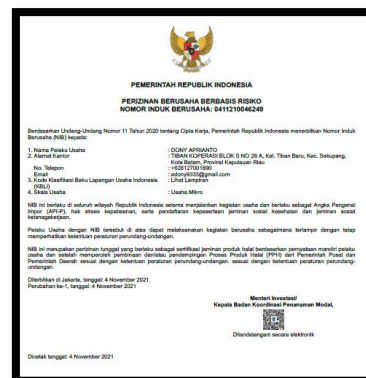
PEMERINTAH REPUBLIK INDONESIA

PERIZINAN BERUSAHA BERBASIS RISIKO
NOMOR INDUK BERUSAHA: 0411210046249

Berdasarkan Undang-Undang Nomor 11 Tahun 2020 tentang Cipta Kerja, Pemerintah Republik Indonesia menerbitkan Nomor Induk Berusaha (NIB) kepada:

| | |
|---|---|
| 1. Nama Pelaku Usaha | : DONY APRIANTO |
| 2. Alamat Kantor | : TIBAN KOPERASI BLOK S NO 26 A, Kel. Tiban Baru, Kec. Sekupang, Kota Batam, Provinsi Kepulauan Riau |
| No. Telepon | : +628127001890 |
| Email | : adony4033@gmail.com |
| 3. Kode Klasifikasi Baku Lapangan Usaha Indonesia (KBLI) | : Lihat Lampiran |
| 4. Skala Usaha | : Usaha Mikro |

NIB ini berlaku di seluruh wilayah Republik Indonesia selama menjalankan kegiatan usaha dan berlaku sebagai Angka Pengenal Impor (API-P), hak akses kepabeanan, serta pendaftaran kepesertaan jaminan sosial kesehatan dan jaminan sosial ketenagakerjaan.

Pelaku Usaha dengan NIB tersebut di atas dapat melaksanakan kegiatan berusaha sebagaimana terlampir dengan tetap memperhatikan ketentuan peraturan perundang-undangan.

NIB ini merupakan pernyataan tunggal yang berlaku sebagai sertifikasi jaminan produk halal berdasarkan pernyataan mandiri pelaku usaha dan setelah memperoleh pembinaan dan/atau pendampingan Proses Produk Halal (PPH) dari Pemerintah Pusat dan Pemerintah Daerah sesuai dengan ketentuan peraturan perundang-undangan, sesuai dengan ketentuan peraturan perundang-undangan.

Diterbitkan di Jakarta, tanggal: 4 November 2021
Perubahan ke-1, tanggal: 4 November 2021

Menteri Investasi/
Kepala Badan Koordinasi Penanaman Modal,

Ditandatangani secara elektronik

Dicetak tanggal: 4 November 2021